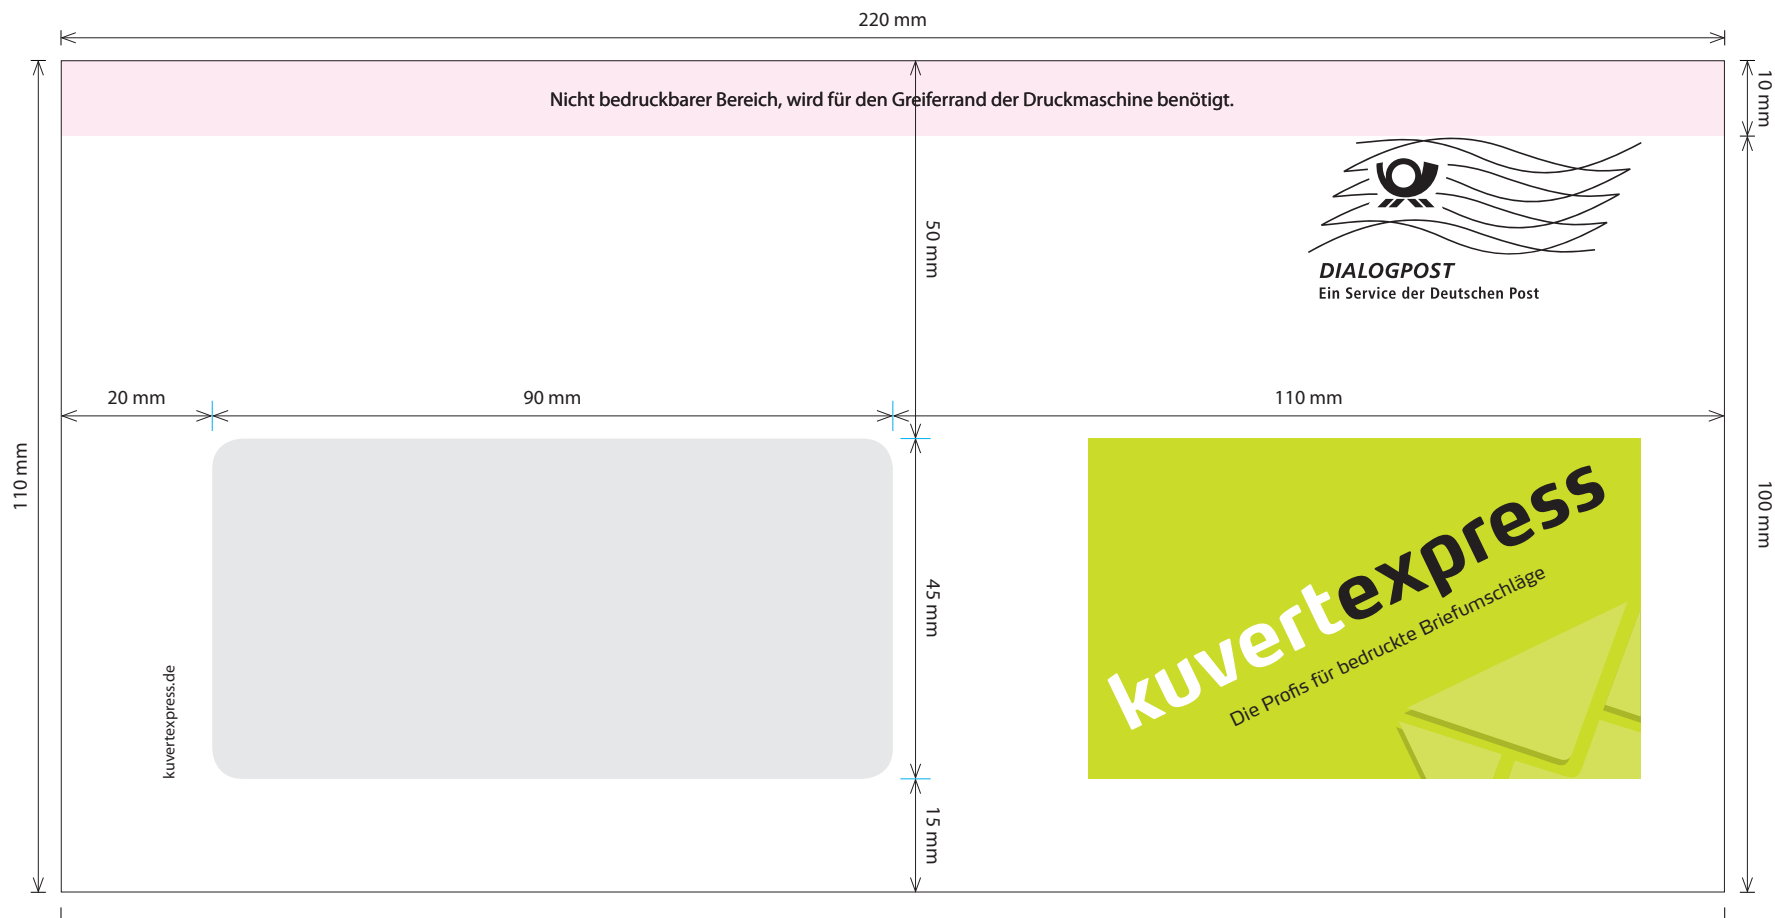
220 mm

110 mm

Nicht bedruckbarer Bereich, wird für den Greiferrand der Druckmaschine benötigt.

10 mm

50 mm

DIALOGPOST
Ein Service der Deutschen Post

100 mm

20 mm

90 mm

110 mm

45 mm

kuvertexpress.de

kuvertexpress
Die Profis für bedruckte Briefumschläge

15 mm